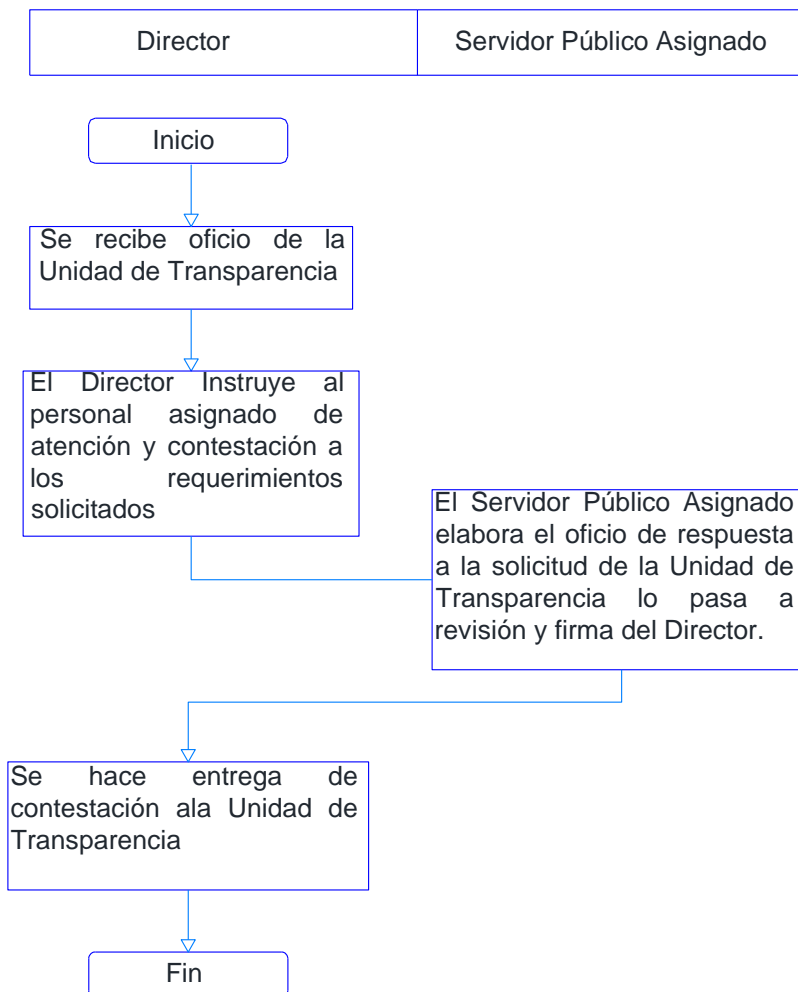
| Director | Servidor Público Asignado |
|---|---|

Inicio

Se recibe oficio de la Unidad de Transparencia

El Director Instruye al personal asignado de atención y contestación a los requerimientos solicitados

El Servidor Público Asignado elabora el oficio de respuesta a la solicitud de la Unidad de Transparencia lo pasa a revisión y firma del Director.

Se hace entrega de contestación ala Unidad de Transparencia

Fin